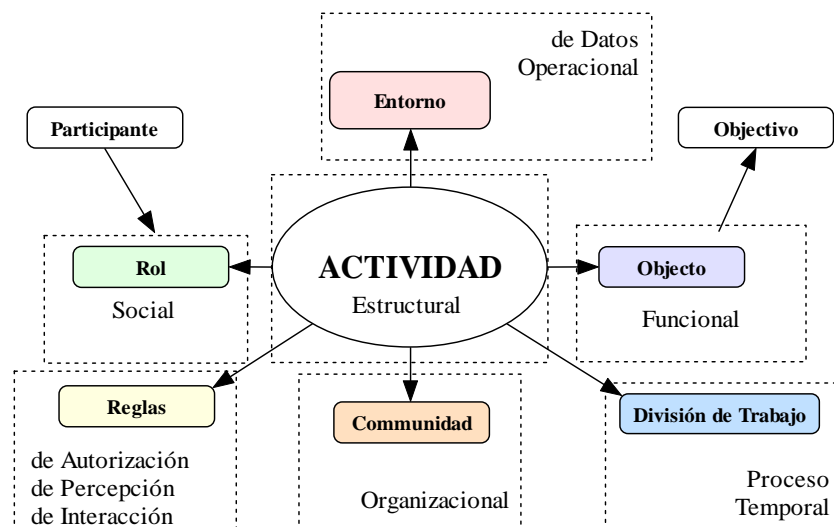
de Datos
Operacional

Entorno

Participante

Objectivo

Rol

Social

ACTIVIDAD

Estructural

Objecto

Funcional

Reglas

de Autorización
de Percepción
de Interacción

Comunidad

Organizacional

División de Trabajo

Proceso
Temporal